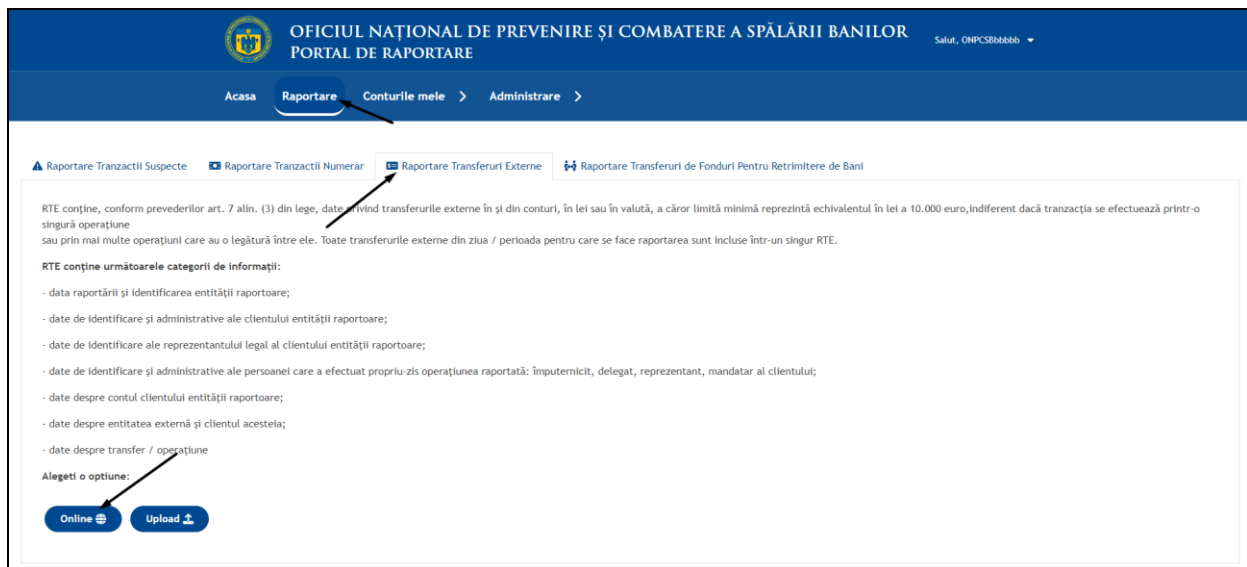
OFICIUL NAȚIONAL DE PREVENIRE ȘI COMBATERE A SPĂLĂRII BANILOR
PORTAL DE RAPORTARE

Salut, ONPCSBbbbbb

Acasa   Raportare   Conturile mele >   Administrare >

Raportare Tranzactii Suspecte   Raportare Tranzactii Numerar   Raportare Transferuri Externe   Raportare Transferuri de Fonduri Pentru Retrimitere de Bani

RTE conține, conform prevederilor art. 7 alin. (3) din lege, date privind transferurile externe în și din conturi, în lei sau în valută, a căror limită minimă reprezintă echivalentul în lei a 10.000 euro,indiferent dacă tranzacția se efectuează printr-o singură operațiune
sau prin mai multe operațiuni care au o legătură între ele. Toate transferurile externe din ziua / perioada pentru care se face raportarea sunt incluse într-un singur RTE.

RTE conține următoarele categorii de informații:

- data raportării și identificarea entității raportoare;

- date de identificare și administrative ale clientului entității raportoare;

- date de identificare ale reprezentantului legal al clientului entității raportoare;

- date de identificare și administrative ale persoanei care a efectuat propriu-zis operațiunea raportată: împuternicit, delegat, reprezentant, mandatar al clientului;

- date despre contul clientului entității raportoare;

- date despre entitatea externă și clientul acesteia;

- date despre transfer / operațiune

Alegeti o optiune:

Online   Upload